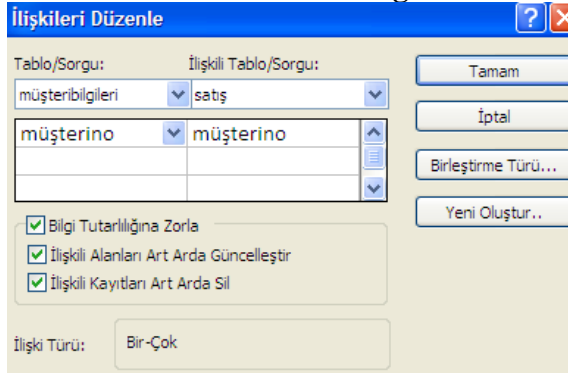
İlişkileri Düzenle

Tablo/Sorgu:
müşteribilgileri

İlişkili Tablo/Sorgu:
satış

| müşterino | müşterino |
|---|---|
| | |
| | |

Tamam
İptal
Birleştirme Türü...
Yeni Oluştur..

Bilgi Tutarlılığına Zorla
İlişkili Alanları Art Arda Güncelleştir
İlişkili Kayıtları Art Arda Sil

İlişki Türü: Bir-Çok